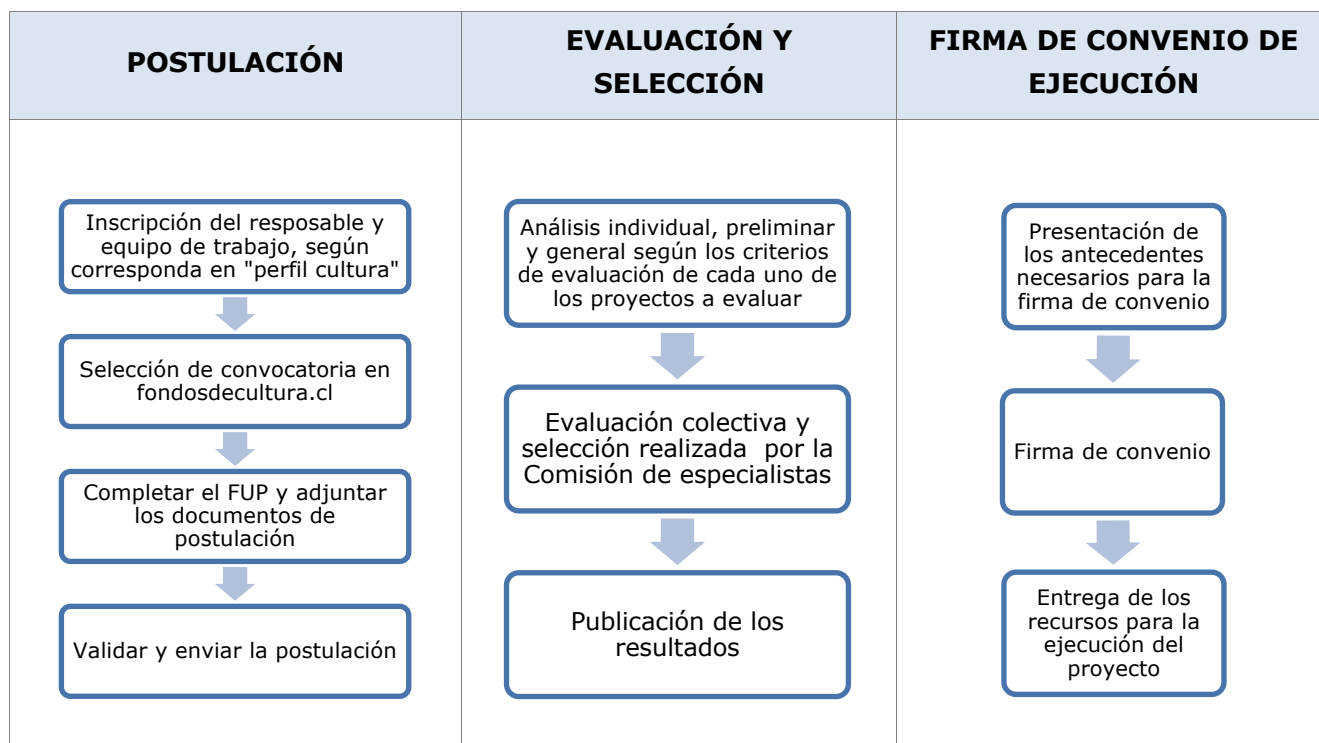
| POSTULACIÓN | EVALUACIÓN Y SELECCIÓN | FIRMA DE CONVENIO DE EJECUCIÓN |
|---|---|---|
| Inscripción del resposable y equipo de trabajo, según corresponda en "perfil cultura" | Análisis individual, preliminar y general según los criterios de evaluación de cada uno de los proyectos a evaluar | Presentación de los antecedentes necesarios para la firma de convenio |
| Selección de convocatoria en fondosdecultura.cl | Evaluación colectiva y selección realizada por la Comisión de especialistas | Firma de convenio |
| Completar el FUP y adjuntar los documentos de postulación | Publicación de los resultados | Entrega de los recursos para la ejecución del proyecto |
| Validar y enviar la postulación | | |